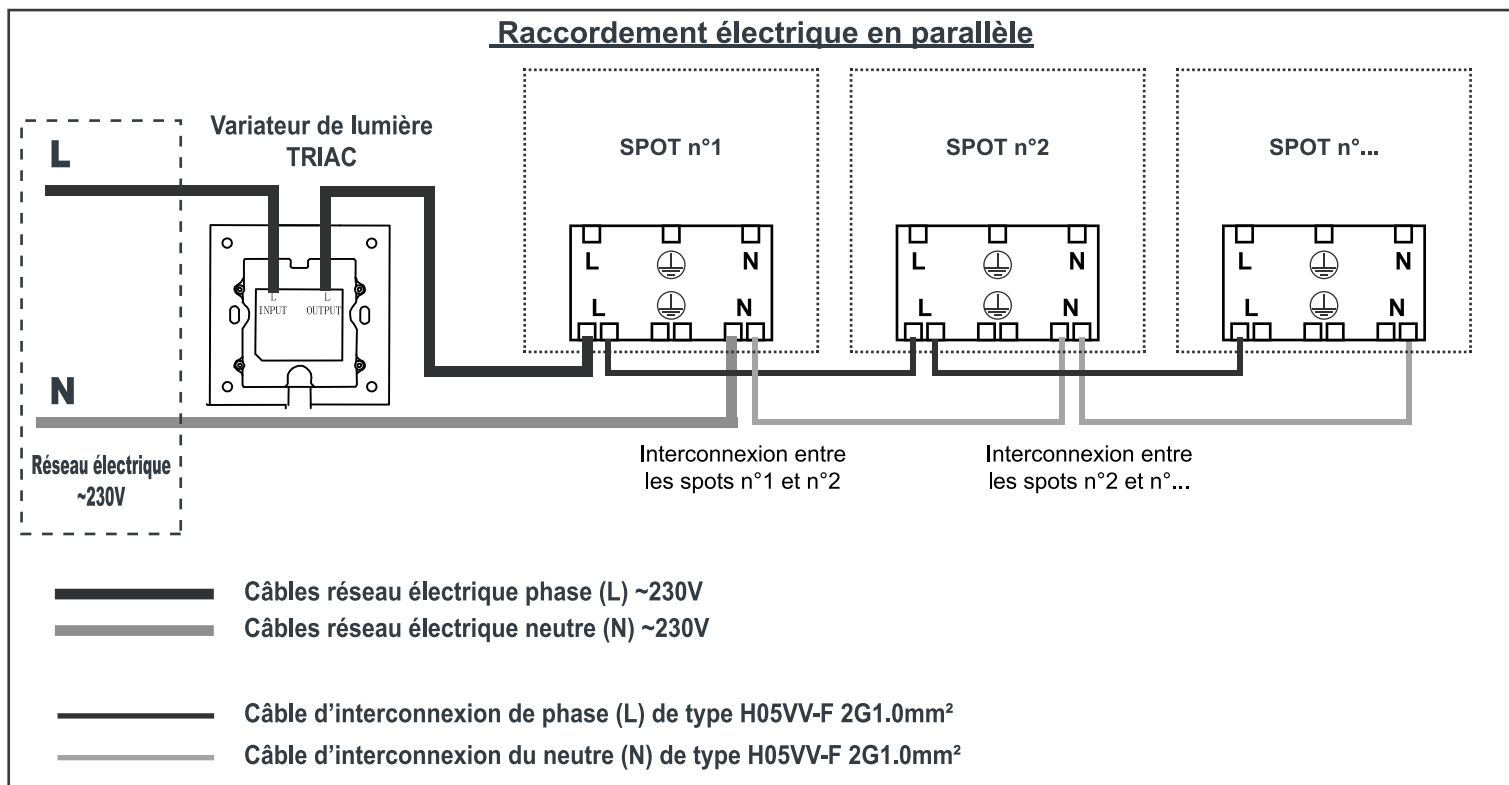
Raccordement électrique en parallèle

L

N

Réseau électrique ~230V

Variateur de lumière TRIAC

L INPUT

L OUTPUT

SPOT n°1

L N
L N

SPOT n°2

L N
L N

SPOT n°...

L N
L N

Interconnexion entre les spots n°1 et n°2

Interconnexion entre les spots n°2 et n°...

Câbles réseau électrique phase (L) ~230V

Câbles réseau électrique neutre (N) ~230V

Câble d'interconnexion de phase (L) de type H05VV-F 2G1.0mm²

Câble d'interconnexion du neutre (N) de type H05VV-F 2G1.0mm²